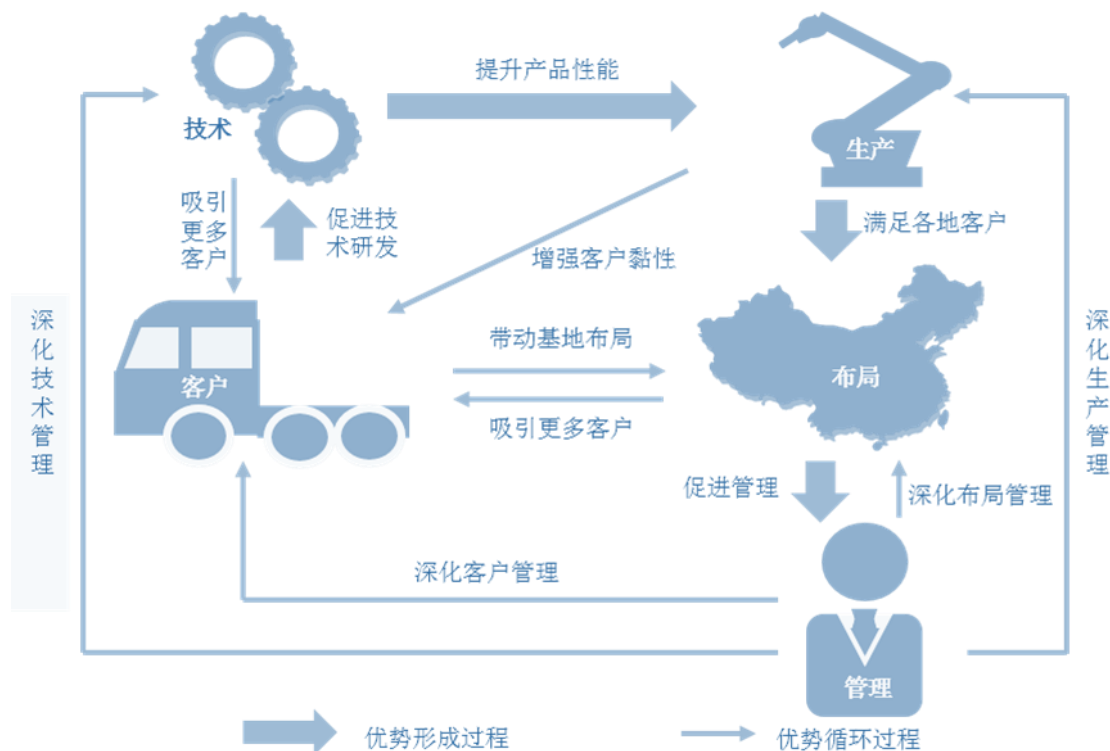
技术

提升产品性能

生产

吸引更多客户

促进技术研发

增强客户黏性

满足各地客户

深化技术管理

客户

带动基地布局

吸引更多客户

布局

深化生产管理

促进管理

深化布局管理

深化客户管理

管理

优势形成过程

优势循环过程